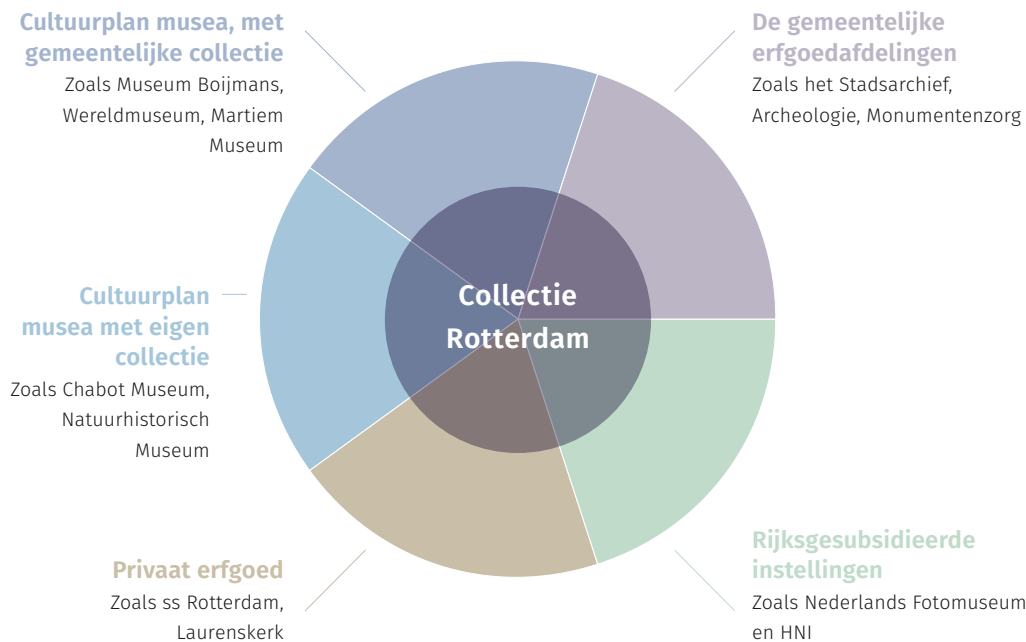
Cultuurplan musea, met gemeentelijke collectie
Zoals Museum Boijmans, Wereldmuseum, Martiem Museum

De gemeentelijke erfgoedafdelingen
Zoals het Stadsarchief, Archeologie, Monumentenzorg

Cultuurplan musea met eigen collectie
Zoals Chabot Museum, Natuurhistorisch Museum

Collectie Rotterdam

Privaat erfgoed
Zoals ss Rotterdam, Laurenskerk

Rijksgesubsidieerde instellingen
Zoals Nederlands Fotomuseum en HNI